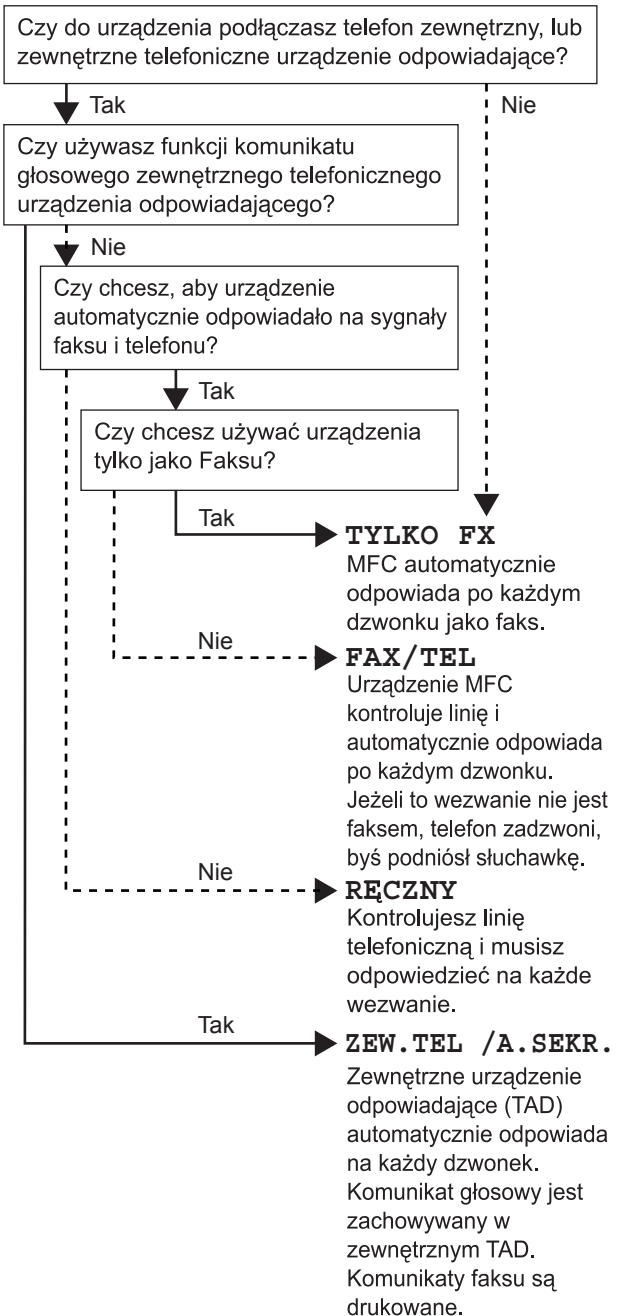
Czy do urządzenia podłączasz telefon zewnętrzny, lub zewnętrzne telefoniczne urządzenie odpowiadające?

Tak

Nie

Czy używasz funkcji komunikatu głosowego zewnętrznego telefonicznego urządzenia odpowiadającego?

Nie

Czy chcesz, aby urządzenie automatycznie odpowiadało na sygnały faksu i telefonu?

Tak

Czy chcesz używać urządzenia tylko jako Faksu?

Tak

TYLKO FX
MFC automatycznie odpowiada po każdym dzwonku jako faks.

Nie

FAX/TEL
Urządzenie MFC kontroluje linię i automatycznie odpowiada po każdym dzwonku. Jeżeli to wezwanie nie jest faksem, telefon zadzwoni, byś podniósł słuchawkę.

Nie

RĘCZNY
Kontrolujesz linię telefoniczną i musisz odpowiedzieć na każde wezwanie.

Tak

ZEW.TEL /A.SEKR.
Zewnętrzne urządzenie odpowiadające (TAD) automatycznie odpowiada na każdy dzwonek. Komunikat głosowy jest zachowywany w zewnętrznym TAD. Komunikaty faksu są drukowane.